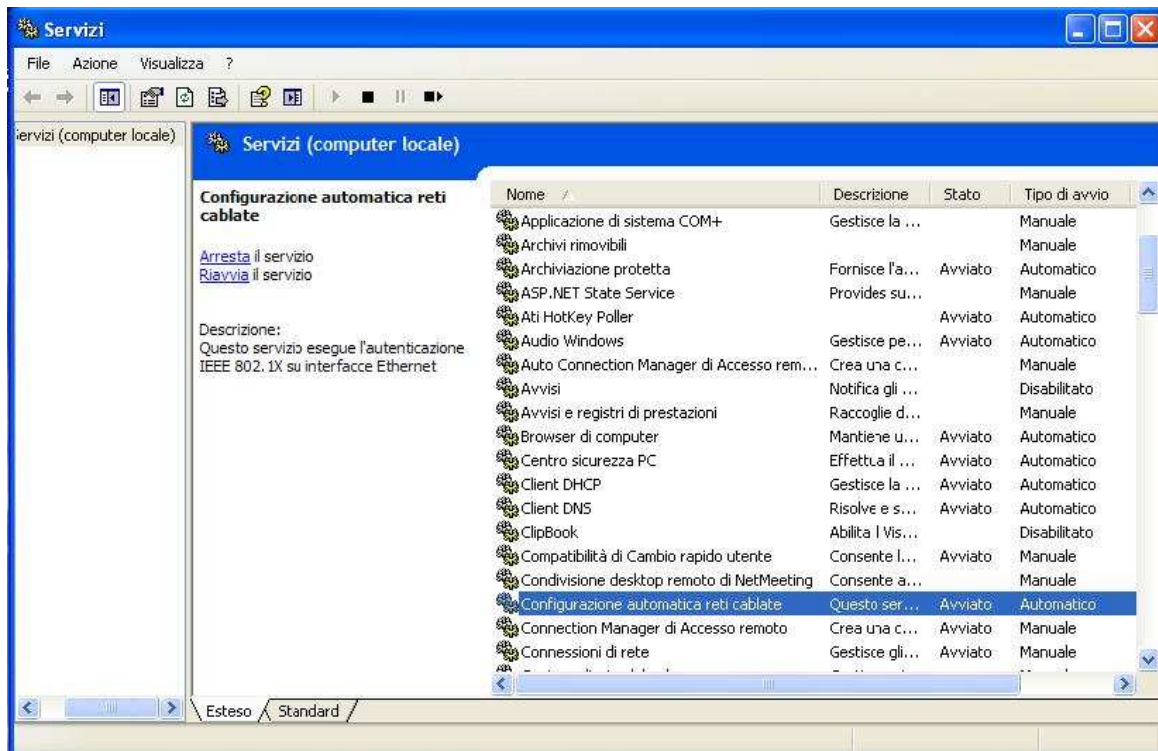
Servizi

File Azione Visualizza ?

ervizi (computer locale)

Servizi (computer locale)

Configurazione automatica reti cablate

Arresta il servizio
Riavvia il servizio

Descrizione:
Questo servizio esegue l'autenticazione IEEE 802.1X su interfacce Ethernet

| Nome | Descrizione | Stato | Tipo di avvio |
|---|---|---|---|
| Applicazione di sistema COM+ | Gestisce la ... | | Manuale |
| Archivi rimovibili | | | Manuale |
| Archiviazione protetta | Fornisce l'a... | Avviato | Automatico |
| ASP.NET State Service | Provides su... | | Manuale |
| Ati HotKey Poller | | Avviato | Automatico |
| Audio Windows | Gestisce pe... | Avviato | Automatico |
| Auto Connection Manager di Accesso rem... | Crea una c... | | Manuale |
| Avvisi | Notifica gli ... | | Disabilitato |
| Avvisi e registri di prestazioni | Raccoglie d... | | Manuale |
| Browser di computer | Mantiene u... | Avviato | Automatico |
| Centro sicurezza PC | Effettua il ... | Avviato | Automatico |
| Client DHCP | Gestisce la ... | Avviato | Automatico |
| Client DNS | Risolve e s... | Avviato | Automatico |
| ClipBook | Abilita l Vis... | | Disabilitato |
| Compatibilità di Cambio rapido utente | Consente l... | Avviato | Manuale |
| Condivisione desktop remoto di NetMeeting | Consente a... | | Manuale |
| Configurazione automatica reti cablate | Questo ser... | Avviato | Automatico |
| Connection Manager di Accesso remoto | Crea una c... | Avviato | Manuale |
| Connessioni di rete | Gestisce gli... | Avviato | Manuale |
| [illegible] | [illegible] | | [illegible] |

Esteso Standard